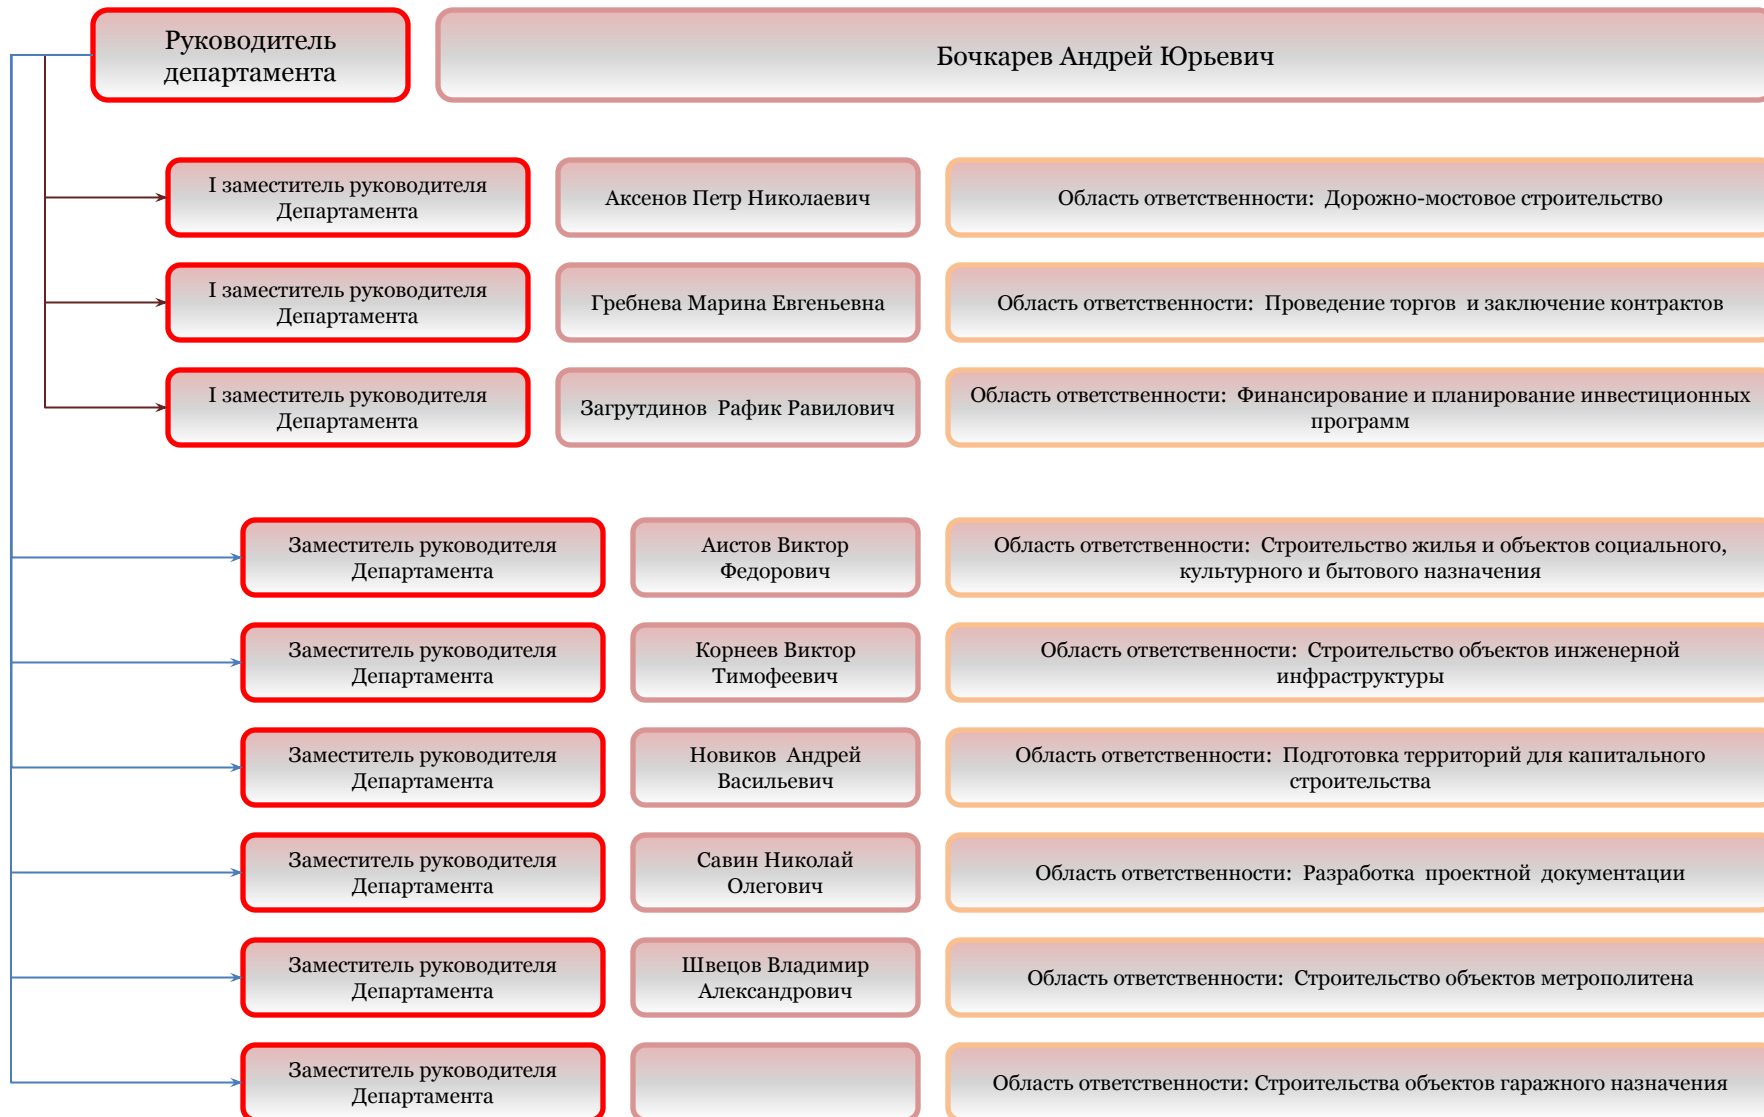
Руководитель департамента

Бочкарев Андрей Юрьевич

I заместитель руководителя Департамента

Аксенов Петр Николаевич

Область ответственности: Дорожно-мостовое строительство

I заместитель руководителя Департамента

Гребнева Марина Евгеньевна

Область ответственности: Проведение торгов и заключение контрактов

I заместитель руководителя Департамента

Загрутдинов Рафик Равилович

Область ответственности: Финансирование и планирование инвестиционных программ

Заместитель руководителя Департамента

Аистов Виктор Федорович

Область ответственности: Строительство жилья и объектов социального, культурного и бытового назначения

Заместитель руководителя Департамента

Корнеев Виктор Тимофеевич

Область ответственности: Строительство объектов инженерной инфраструктуры

Заместитель руководителя Департамента

Новиков Андрей Васильевич

Область ответственности: Подготовка территорий для капитального строительства

Заместитель руководителя Департамента

Савин Николай Олегович

Область ответственности: Разработка проектной документации

Заместитель руководителя Департамента

Швецов Владимир Александрович

Область ответственности: Строительство объектов метрополитена

Заместитель руководителя Департамента

Область ответственности: Строительства объектов гаражного назначения